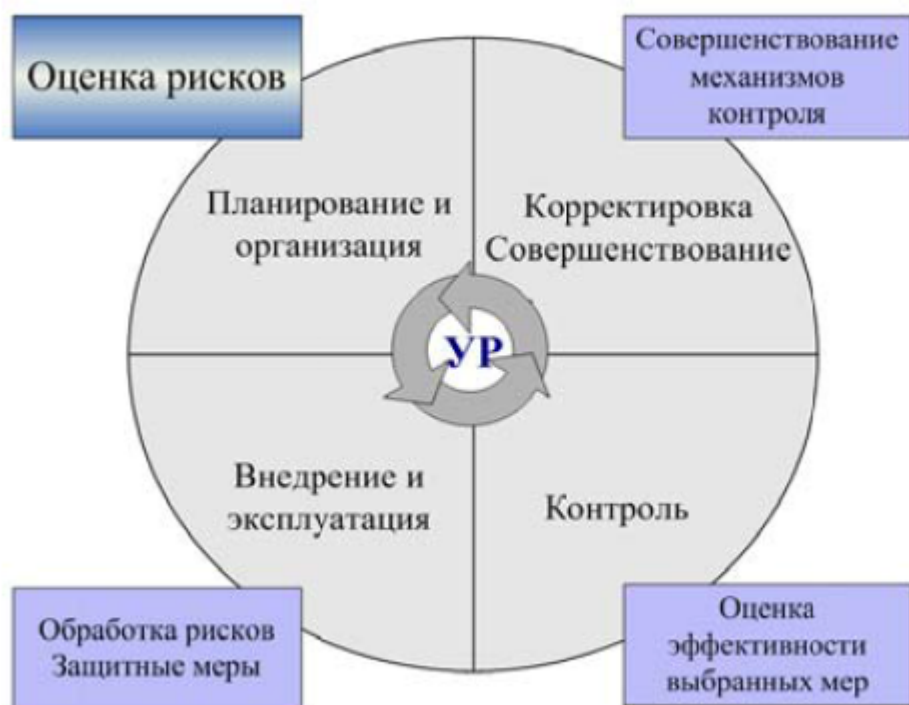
Оценка рисков

Совершенствование механизмов контроля

Планирование и организация

Корректировка Совершенствование

УР

Внедрение и эксплуатация

Контроль

Обработка рисков Защитные меры

Оценка эффективности выбранных мер